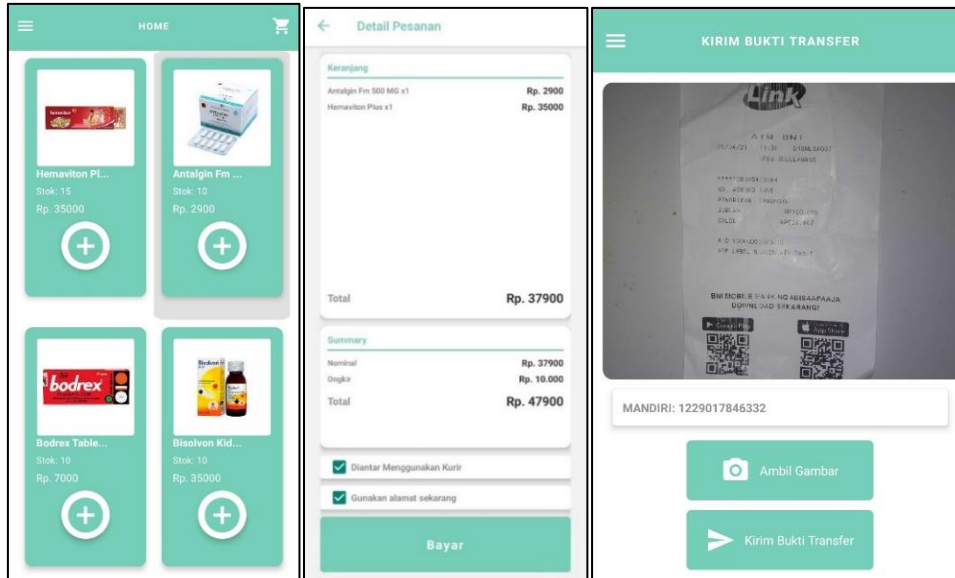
HOME

Hemaviton Pl...
Stok: 15
Rp. 35000

Antalgin Fm ...
Stok: 10
Rp. 2900

bodrex

Bodrex Table...
Stok: 10
Rp. 7000

Bisolvon Kid...
Stok: 10
Rp. 35000

Detail Pesanan

Keranjang

| | |
|---|---|
| Antalgin Fm 500 MG x1 | Rp. 2900 |
| Hemaviton Plus x1 | Rp. 35000 |

Total Rp. 37900

Summary

| | |
|---|---|
| Nominal | Rp. 37900 |
| Ongkir | Rp. 10.000 |
| Total | Rp. 47900 |

Diantar Menggunakan Kurir

Gunakan alamat sekarang

Bayar

KIRIM BUKTI TRANSFER

Link

ATM BNI

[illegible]

BNI MOBILE BANKING #BISAAPAAJA DOWNLOAD SEKARANG!

MANDIRI: 1229017846332

Ambil Gambar

Kirim Bukti Transfer